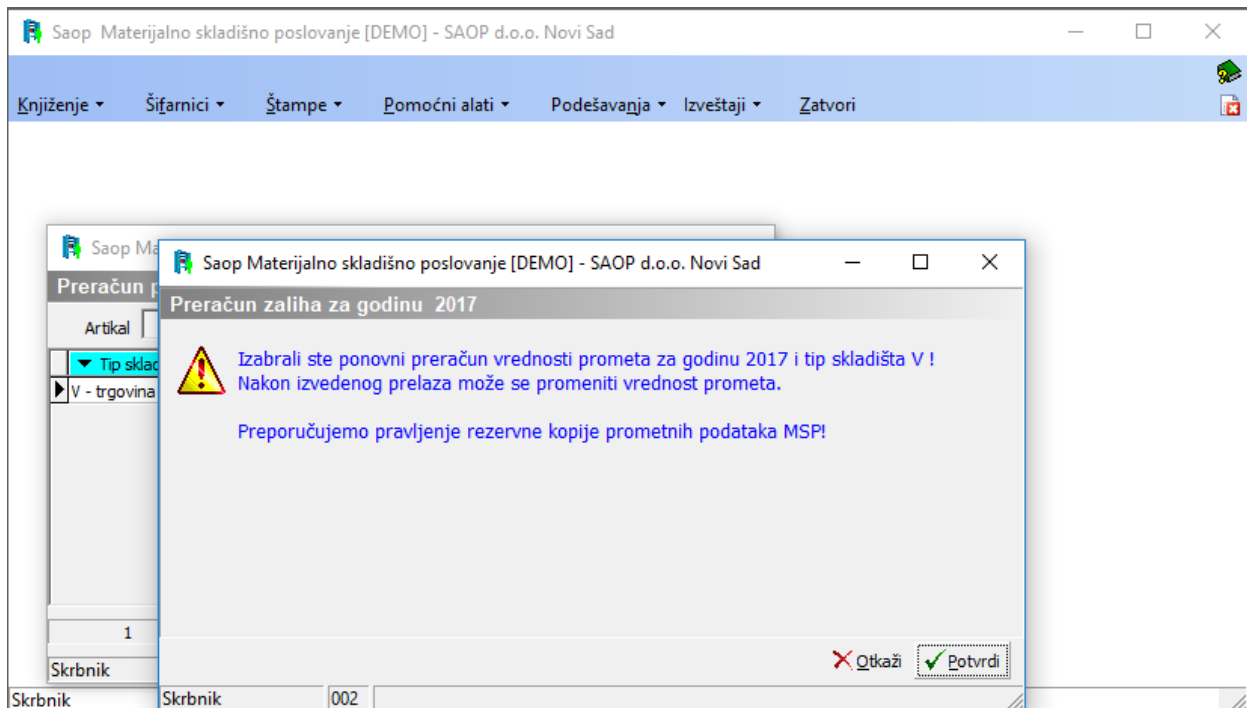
Saop Materijalno skladišno poslovanje [DEMO] - SAOP d.o.o. Novi Sad

Knjiženje ▾ Šifarnici ▾ Štampe ▾ Pomoćni alati ▾ Podešavanja ▾ Izveštaji ▾ Zatvori

Saop Ma

Preračun p

Artikal

▼ Tip sklad

V - trgovina

1

Skrbnik

Saop Materijalno skladišno poslovanje [DEMO] - SAOP d.o.o. Novi Sad

Preračun zaliha za godinu 2017

Izabrali ste ponovni preračun vrednosti prometa za godinu 2017 i tip skladišta V !
Nakon izvedenog prelaza može se promeniti vrednost prometa.

Preporučujemo pravljenje rezervne kopije prometnih podataka MSP!

Otkaži Potvrdi

Skrbnik

Skrbnik 002